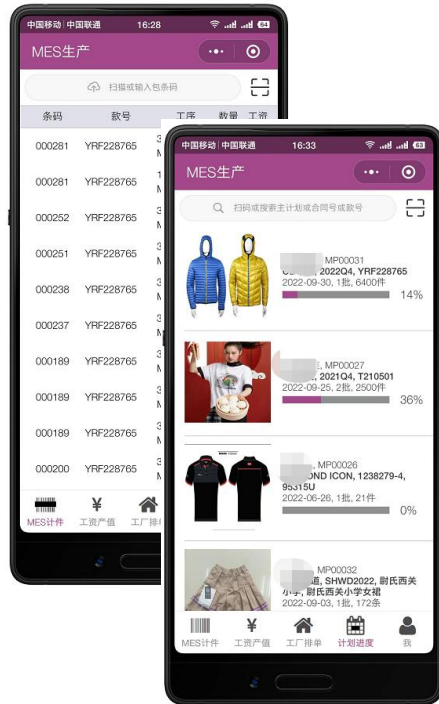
中国移动 | 中国联通 16:28

MES生产

扫描或输入包条码

| 条码 | 款号 | 工序 | 数量 | 工资 |
|---|---|---|---|---|
| 000281 | YRF228765 | | | |
| 000281 | YRF228765 | | | |
| 000252 | YRF228765 | | | |
| 000251 | YRF228765 | | | |
| 000238 | YRF228765 | | | |
| 000237 | YRF228765 | | | |
| 000189 | YRF228765 | | | |
| 000189 | YRF228765 | | | |
| 000189 | YRF228765 | | | |
| 000200 | YRF228765 | | | |

MES计件 工资产值 工厂排

中国移动 | 中国联通 16:33

MES生产

扫码或搜索主计划或合同号或款号

MP00031
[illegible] 2022Q4, YRF228765
2022-09-30, 1批, 6400件
14%

MP00027
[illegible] 2021Q4, T210501
2022-09-25, 2批, 2500件
36%

MP00026
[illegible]OND ICON, 1238279-4, 95315U
2022-06-26, 1批, 21件
0%

MP00032
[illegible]道, SHWD2022, 尉氏西关小学, 尉氏西关小学女裙
2022-09-03, 1批, 172条

MES计件 工资产值 工厂排单 计划进度 我